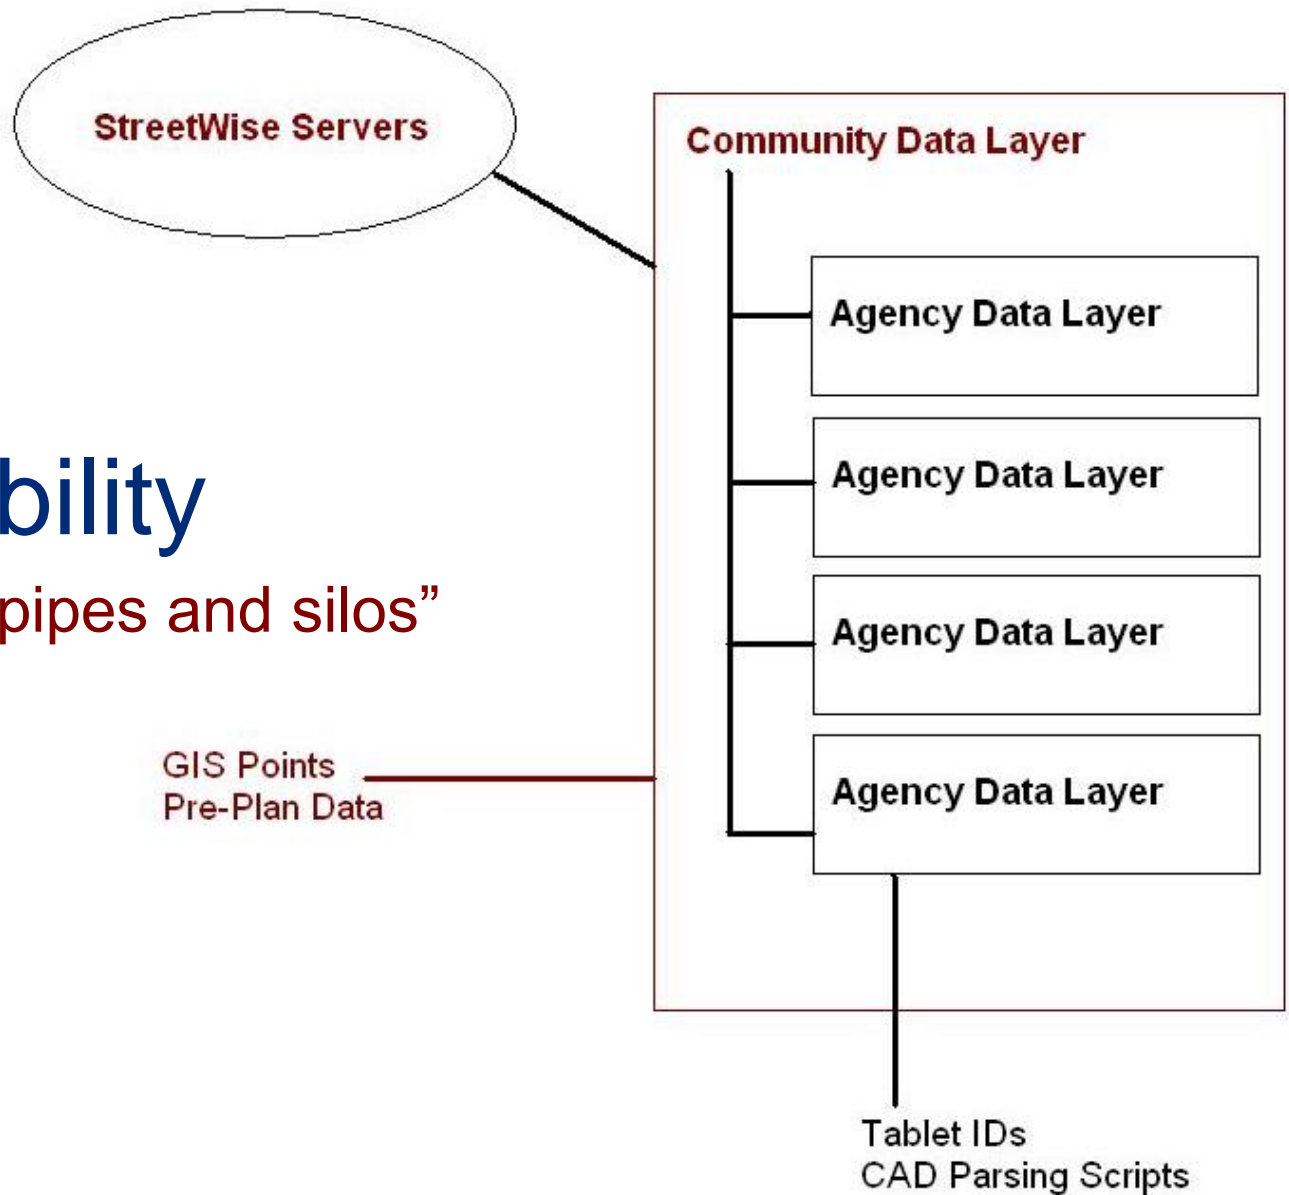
StreetWise Servers

Community Data Layer

Agency Data Layer

Agency Data Layer

Agency Data Layer

Agency Data Layer

bility

pipes and silos”

GIS Points
Pre-Plan Data

Tablet IDs
CAD Parsing Scripts